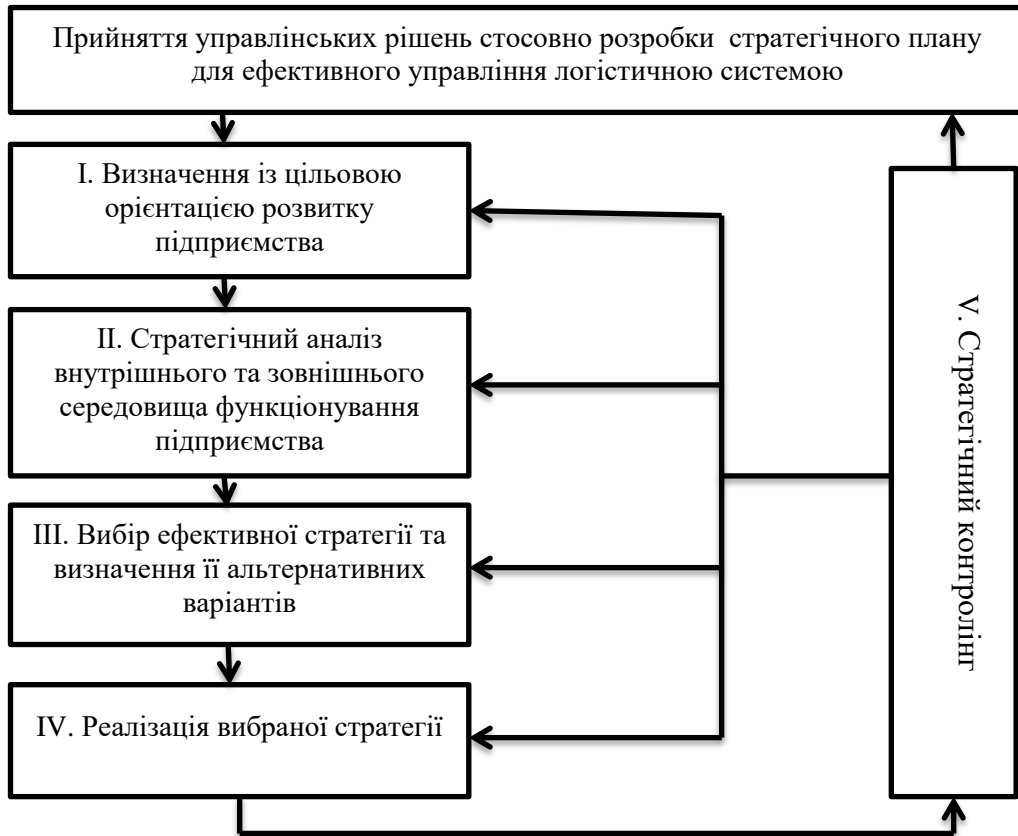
Прийняття управлінських рішень стосовно розробки стратегічного плану для ефективного управління логістичною системою

I. Визначення із цільовою орієнтацією розвитку підприємства

II. Стратегічний аналіз внутрішнього та зовнішнього середовища функціонування підприємства

III. Вибір ефективної стратегії та визначення її альтернативних варіантів

IV. Реалізація вибраної стратегії

V. Стратегічний контролінг